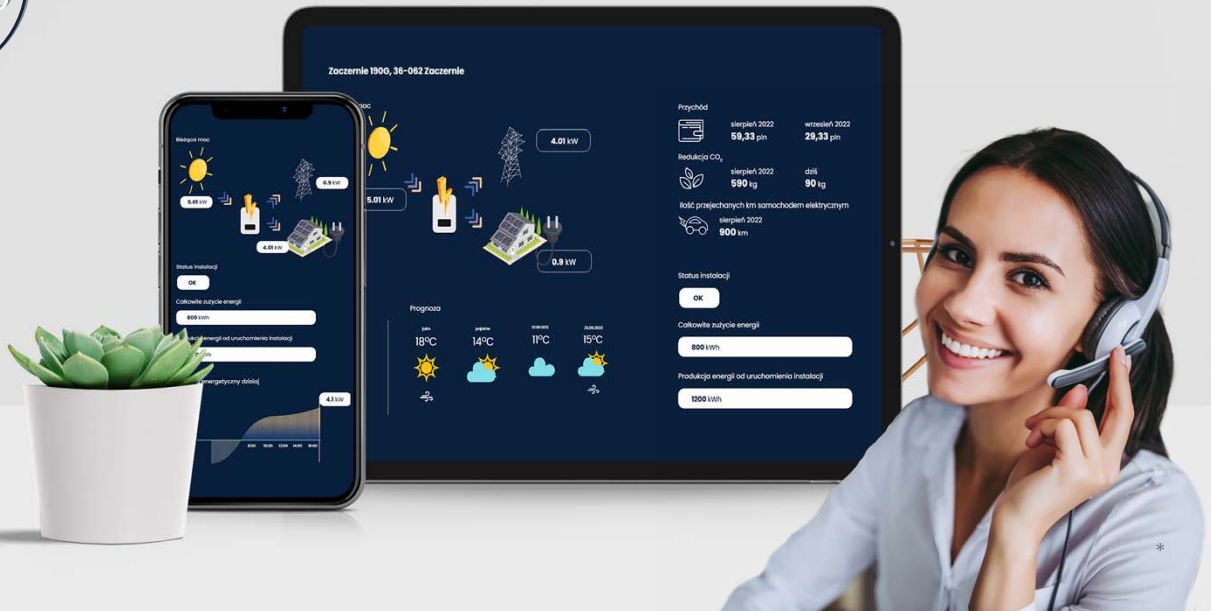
Zaczernie 190G, 36-062 Zaczernie

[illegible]moc

4.01 kW

5.01 kW

0.9 kW

Przychód

sierpień 2022
59,33 pln

wrzesień 2022
29,33 pln

Redukcja $CO_2$

sierpień 2022
590 kg

dziś
90 kg

Ilość przejechanych km samochodem elektrycznym

sierpień 2022
900 km

Prognoza

jutro
18°C

pojutrze
14°C

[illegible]
11°C

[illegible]
15°C

Status instalacji

OK

Całkowite zużycie energii

800 kWh

Produkcja energii od uruchomienia instalacji

1200 kWh

Bieżąca moc

0.9 kW

5.01 kW

4.01 kW

Status instalacji

OK

Całkowite zużycie energii

800 kWh

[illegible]kcja energii od uruchomienia instalacji

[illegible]h

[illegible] energetyczny dzisiaj

4.1 kW